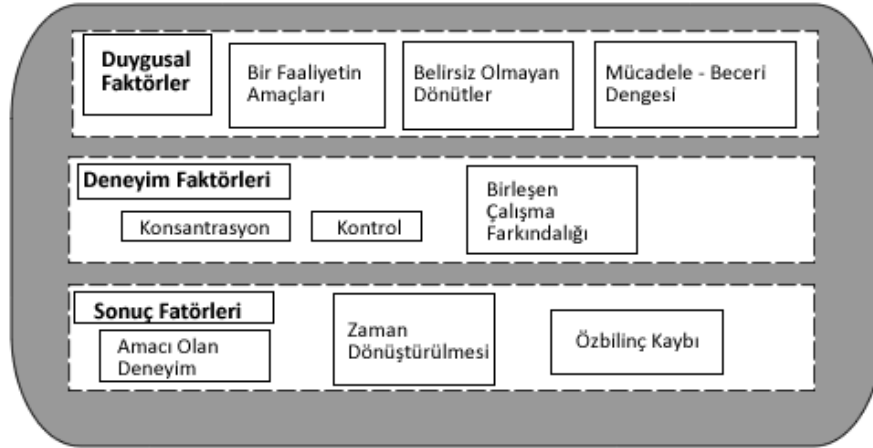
Duygusal Faktörler

Bir Faaliyetin Amaçları

Belirsiz Olmayan Dönütler

Mücadele - Beceri Dengesi

Deneyim Faktörleri

Konsantrasyon

Kontrol

Birleşen Çalışma Farkındalığı

Sonuç Fatörleri

Amacı Olan Deneyim

Zaman Dönüştürülmesi

Özbilinç Kaybı